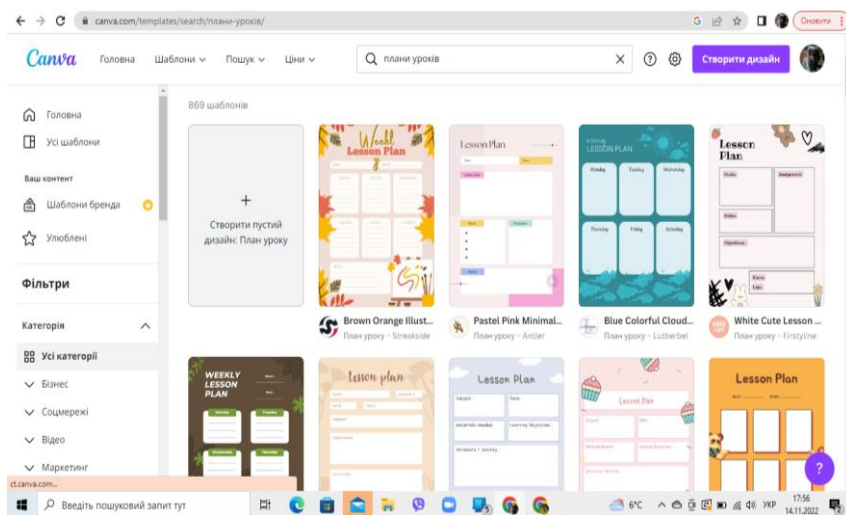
canva.com/templates/search/плани-уроків/

Оновити

Canva Головна Шаблони Пошук Ціни

плани уроків

Створити дизайн

Головна
Усі шаблони
Ваш контент
Шаблони бренда
Улюблені

Фільтри

Категорія
Усі категорії
Бізнес
Соцмережі
Відео
Маркетинг

869 шаблонів

+
Створити пустий дизайн: План уроку

Weekly Lesson Plan

Lesson Plan

Weekly LESSON PLAN

Lesson Plan

Brown Orange Illust...
План уроку • Streakside

Pastel Pink Minimal...
План уроку • Antler

Blue Colorful Cloud...
План уроку • Lutberbel

White Cute Lesson ...
План уроку • Firstyline

WEEKLY LESSON PLAN

Lesson plan

Lesson Plan

Lesson Plan

Lesson Plan

ct.canva.com...

Введіть пошуковий запит тут

6°C УКР 17:56 14.11.2022